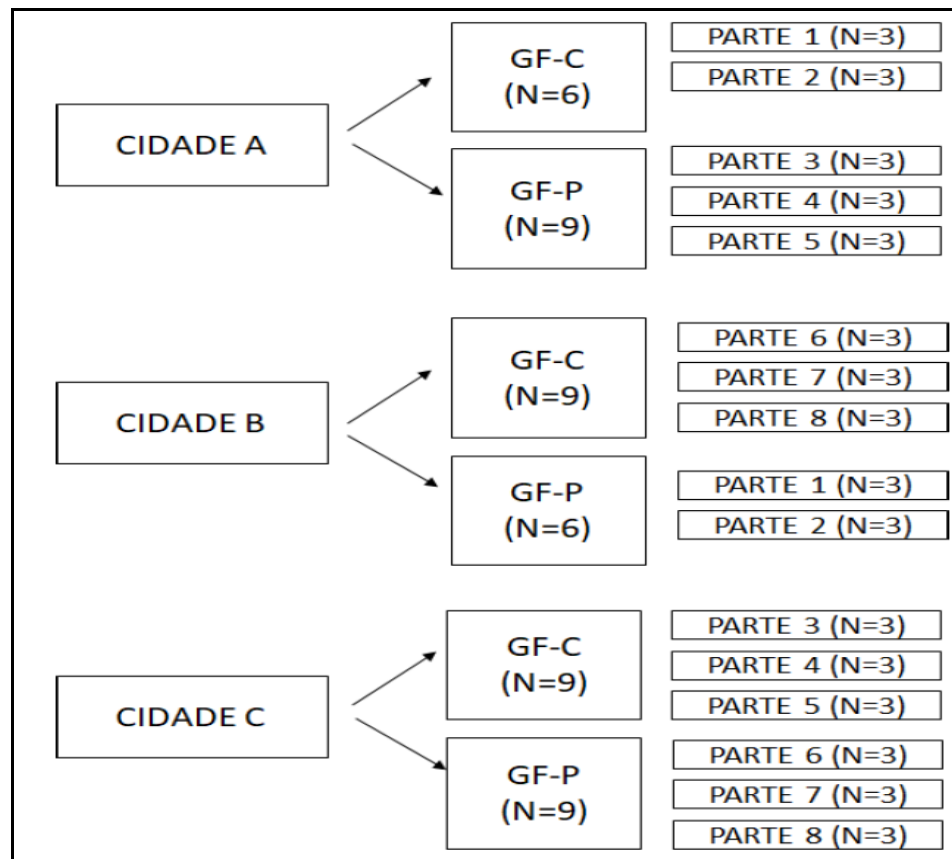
CIDADE A

GF-C (N=6)

PARTE 1 (N=3)
PARTE 2 (N=3)

GF-P (N=9)

PARTE 3 (N=3)
PARTE 4 (N=3)
PARTE 5 (N=3)

CIDADE B

GF-C (N=9)

PARTE 6 (N=3)
PARTE 7 (N=3)
PARTE 8 (N=3)

GF-P (N=6)

PARTE 1 (N=3)
PARTE 2 (N=3)

CIDADE C

GF-C (N=9)

PARTE 3 (N=3)
PARTE 4 (N=3)
PARTE 5 (N=3)

GF-P (N=9)

PARTE 6 (N=3)
PARTE 7 (N=3)
PARTE 8 (N=3)